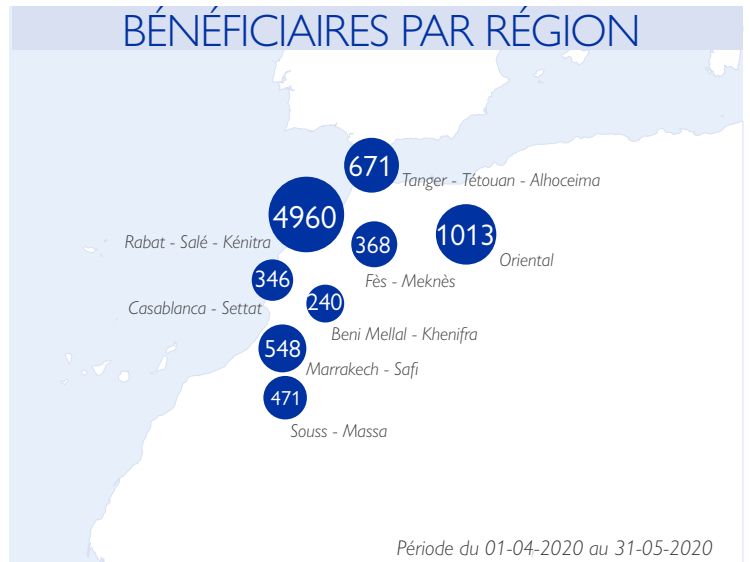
BÉNÉFICIAIRES PAR RÉGION

671
Tanger - Tétouan - Alhoceima

4960
Rabat - Salé - Kénitra

368
Fès - Meknès

1013
Oriental

346
Casablanca - Settat

240
Beni Mellal - Khenifra

548
Marrakech - Safi

471
Souss - Massa

Période du 01-04-2020 au 31-05-2020